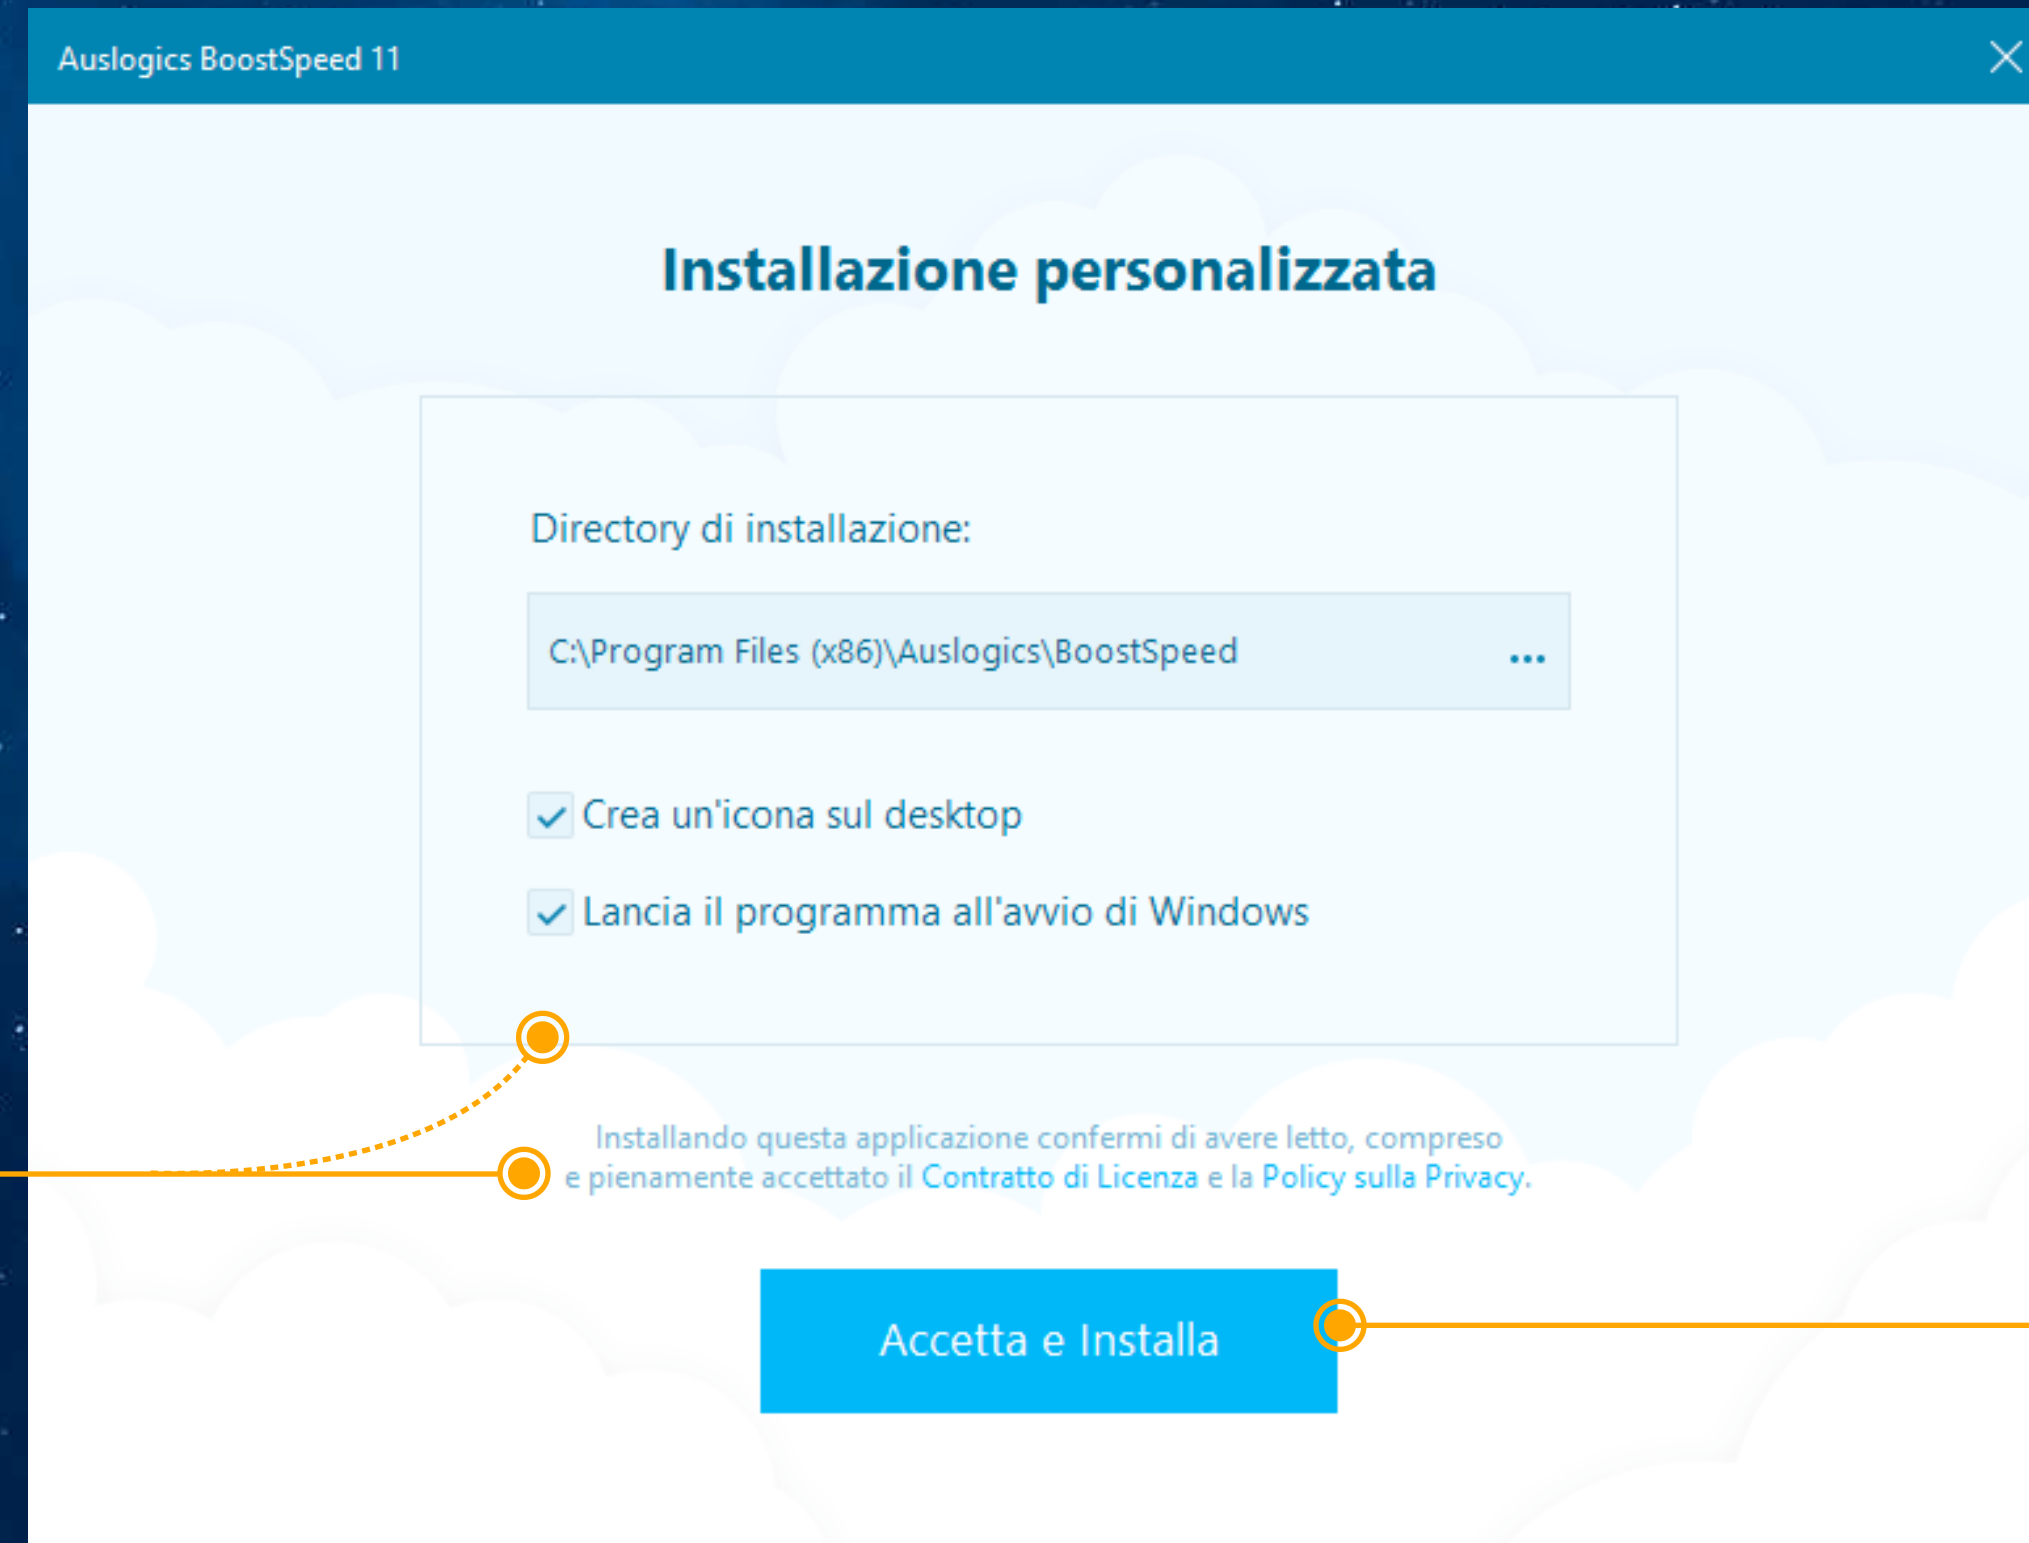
Auslogics BoostSpeed 11

Installazione personalizzata

Directory di installazione:

C:\Program Files (x86)\Auslogics\BoostSpeed ...

Crea un'icona sul desktop

Lancia il programma all'avvio di Windows

Installando questa applicazione confermi di avere letto, compreso e pienamente accettato il Contratto di Licenza e la Policy sulla Privacy.

Accetta e Installa